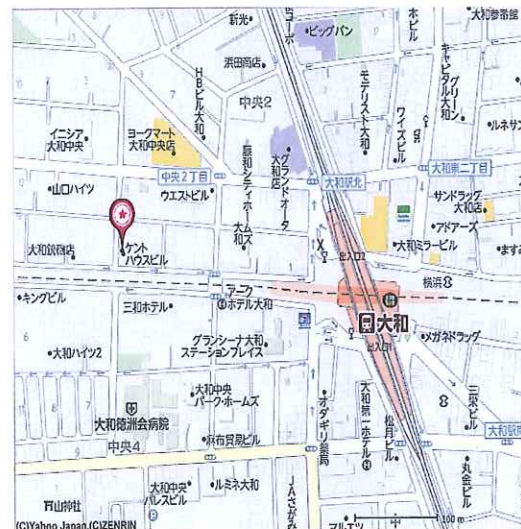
新光•
•ビッグバン
大和参番館
浜田商店•
中央2
イニシア大和中央
ヨークマート大和中央店
HEビル大和
藤和シティホーム大和
グランドオーク大和
中央2丁目
大和駅北
大和東二丁目
•山口ハイツ
ウエストビル•
ケントハウスビル
大和鉄商店
サンドラッグ大和店
•アドアーズ
大和ミラービル
横浜
•キングビル
三和ホテル•
ホテル大和
アーク
大和
•大和ハイツ2
グランシーナ大和ステーションプレイス
メガネドラッグ
大和中央パークホームズ
大和徳洲会病院
•麻布貿易ビル
中央4
大和中央パレスビル
•ルミネ大和
白山神社
(C)Yahoo Japan (C)ZENRIN
100 m
•ルネサン
ワイズビル
キャピタルグリーン
モアイ大和
三栄ビル
丸会ビル
大和第一ホテル
松月ビル
オダギリ薬局
大和駅